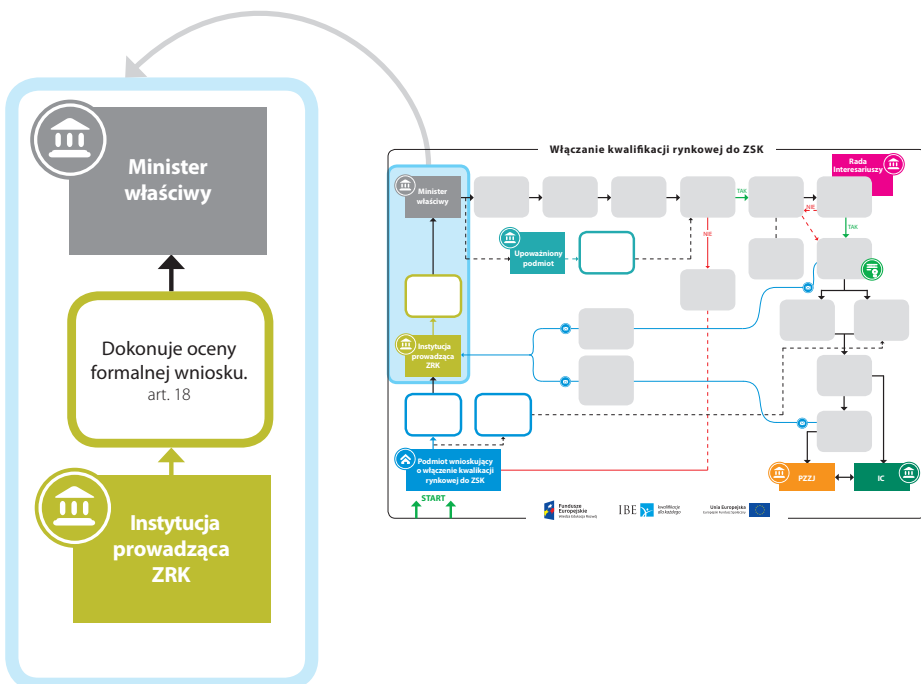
Minister właściwy

Dokonuje oceny formalnej wniosku.
art. 18

Instytucja prowadząca ZRK

Włączanie kwalifikacji rynkowej do ZSK

Rada Interesariuszy

Minister właściwy

TAK

NIE

TAK

NIE

Upoważniony podmiot

Instytucja prowadząca ZRK

Podmiot wnioskujący o włączenie kwalifikacji rynkowej do ZSK

START

PZZJ

IC

Fundusze Europejskie

IBE

Kwalifikacje dla każdego

Unia Europejska